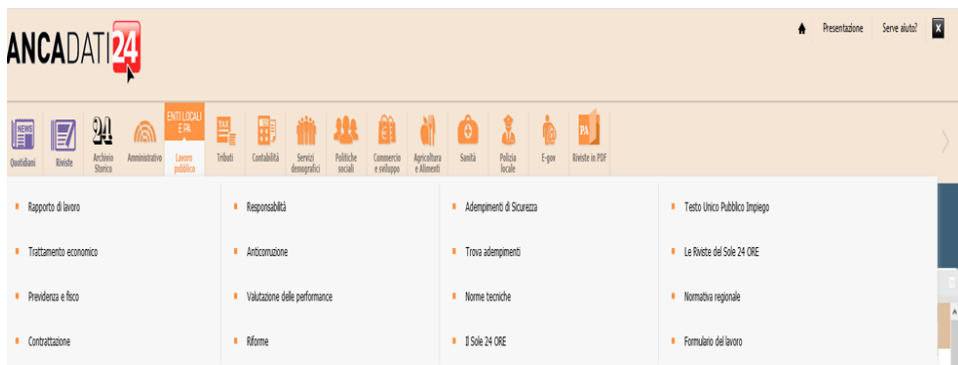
ANCADATI24

Presentazione Serve aiuto? X

NEWS Quotidiani
Riviste
24 Archivio Storico
Amministrativo
ENTI LOCALI E PA
Lavoro pubblico
TAX Tributi
Contabilità
Servizi demografici
Politiche sociali
Commercio e sviluppo
Agricoltura e Alimenti
Sanità
Polizia locale
E-gov
PA Riviste in PDF

Rapporto di lavoro
Responsabilità
Adempimenti di Sicurezza
Testo Unico Pubblico Impiego
Trattamento economico
Anticorruzione
Trova adempimenti
Le Riviste del Sole 24 ORE
Previdenza e fisco
Valutazione delle performance
Norme tecniche
Normativa regionale
Contrattazione
Riforme
Il Sole 24 ORE
Formulario del lavoro